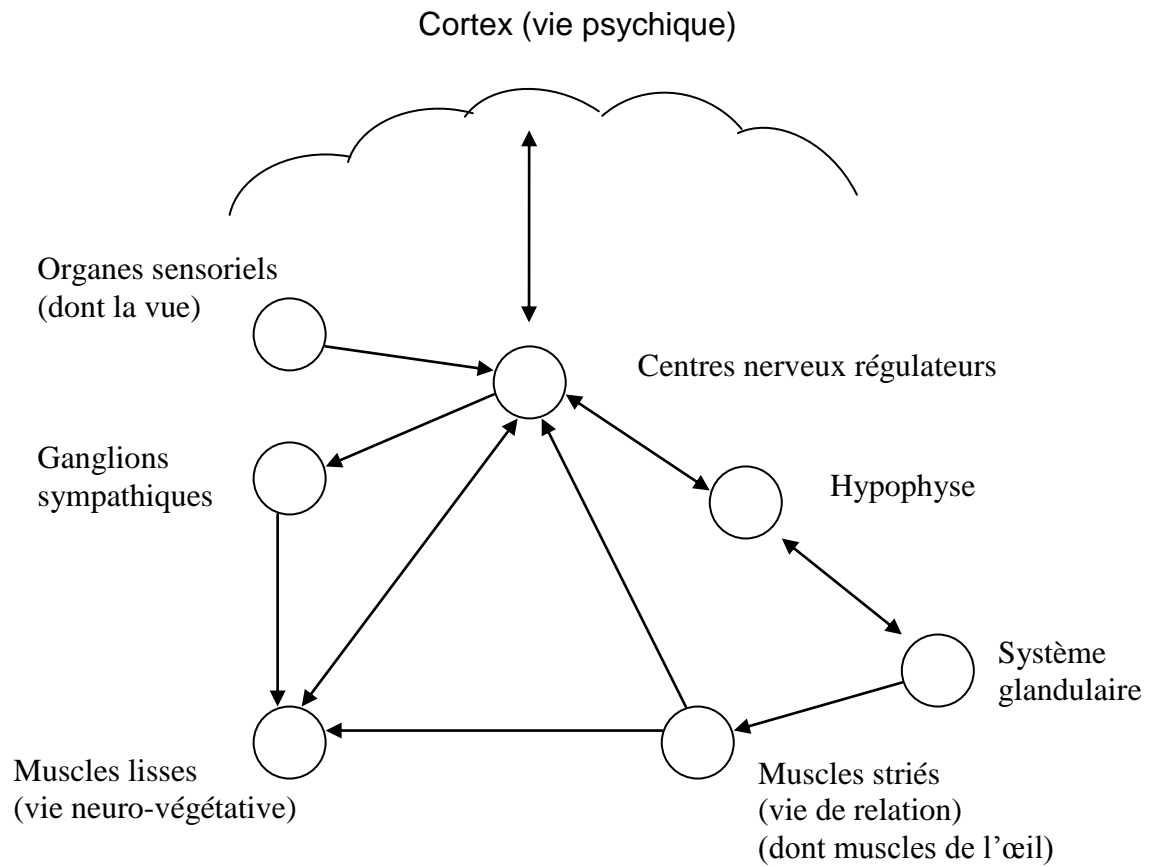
Cortex (vie psychique)

Organes sensoriels (dont la vue)

Centres nerveux régulateurs

Ganglions sympathiques

Hypophyse

Système glandulaire

Muscles lisses (vie neuro-végétative)

Muscles striés (vie de relation) (dont muscles de l'œil)